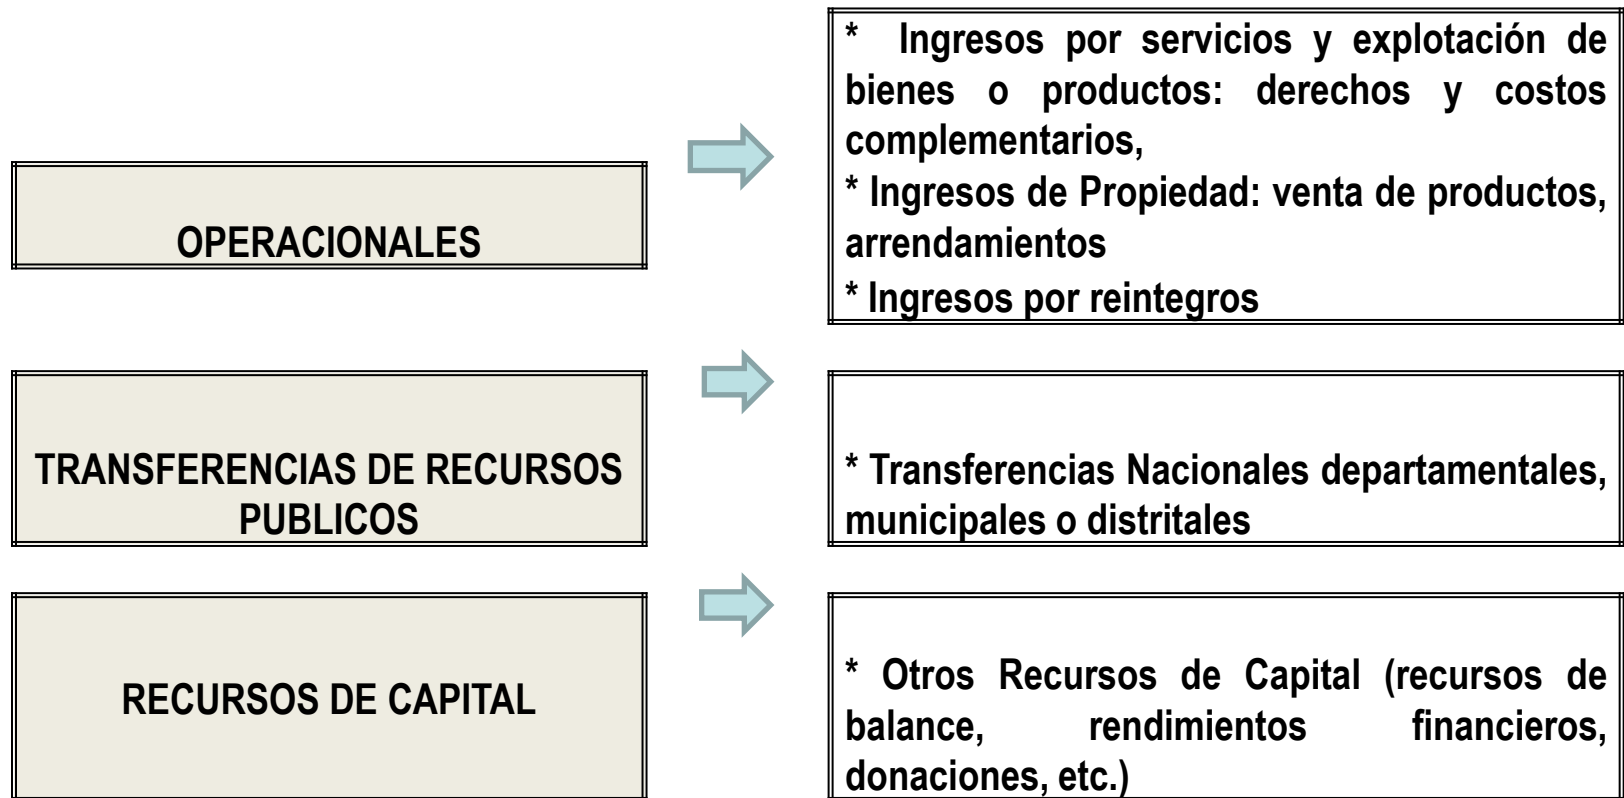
OPERACIONALES

* Ingresos por servicios y explotación de bienes o productos: derechos y costos complementarios,
* Ingresos de Propiedad: venta de productos, arrendamientos
* Ingresos por reintegros

TRANSFERENCIAS DE RECURSOS PUBLICOS

* Transferencias Nacionales departamentales, municipales o distritales

RECURSOS DE CAPITAL

* Otros Recursos de Capital (recursos de balance, rendimientos financieros, donaciones, etc.)